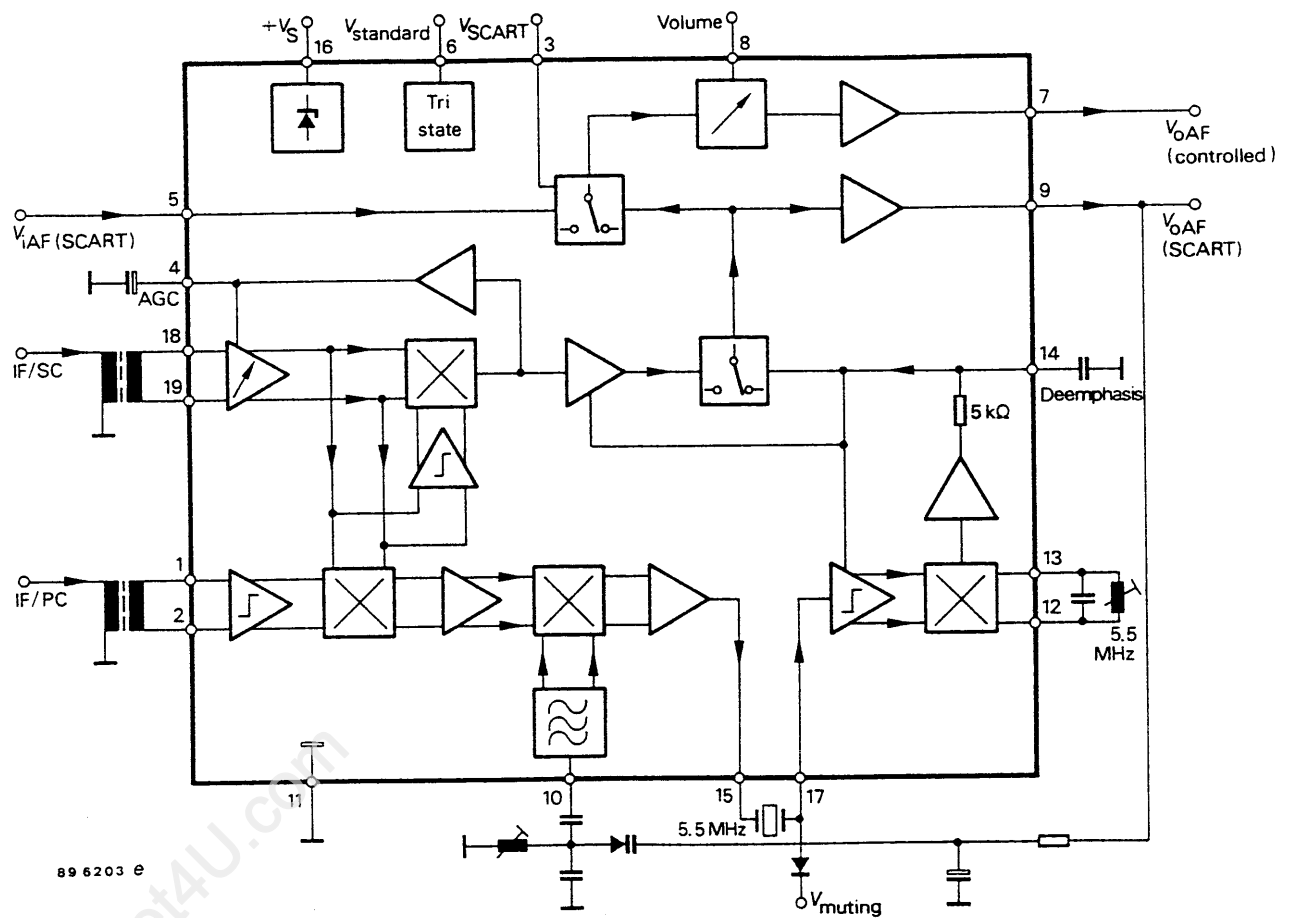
$+V_S$ 16
$V_{standard}$ 6
$V_{SCART}$ 3
Volume 8
Tri state
7
$V_{oAF}$ (controlled)
9
$V_{oAF}$ (SCART)
5
$V_{iAF}$ (SCART)
4
AGC
18
IF/SC
19
14
Deemphasis
5 kΩ
1
IF/PC
2
13
12
5.5 MHz
11
10
15
17
5.5 MHz
$V_{muting}$
89 6203 e